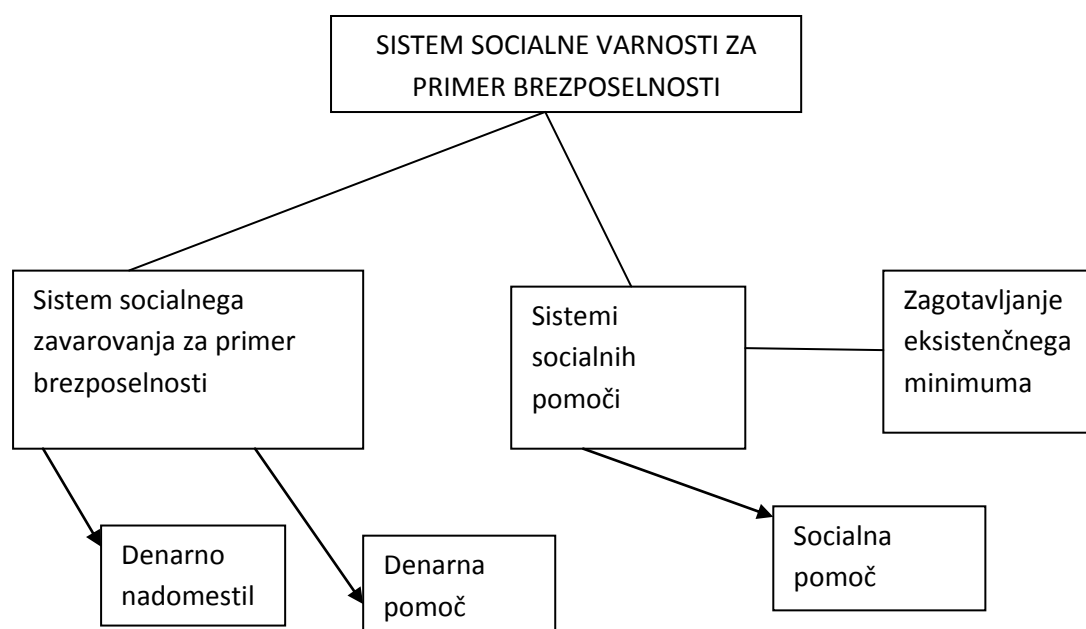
SISTEM SOCIALNE VARNOSTI ZA PRIMER BREZPOSELNOSTI

Sistem socialnega zavarovanja za primer brezposelnosti

Sistemi socialnih pomoči

Zagotavljanje eksistenčnega minimuma

Denarno nadomestil

Denarna pomoč

Socialna pomoč